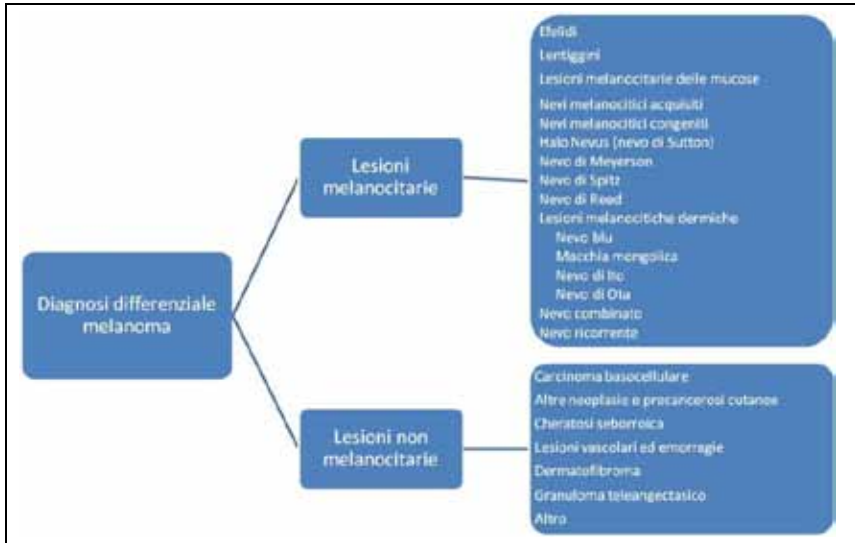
Diagnosi differenziale melanoma

Lesioni melanocitarie

Efelidi
Lentiggini
Lesioni melanocitarie delle mucose
Nevi melanocitici acquisiti
Nevi melanocitici congeniti
Halo Nevus (nevo di Sutton)
Nevo di Meyerson
Nevo di Spitz
Nevo di Reed
Lesioni melanocitiche dermiche
Nevo blu
Macchia mongolica
Nevo di Ito
Nevo di Ota
Nevo combinato
Nevo ricorrente

Lesioni non melanocitarie

Carcinoma basocellulare
Altre neoplasie e precancerosi cutanee
Cheratosi seborroica
Lesioni vascolari ed emorragie
Dermatofibroma
Granuloma teleangectasico
Altro